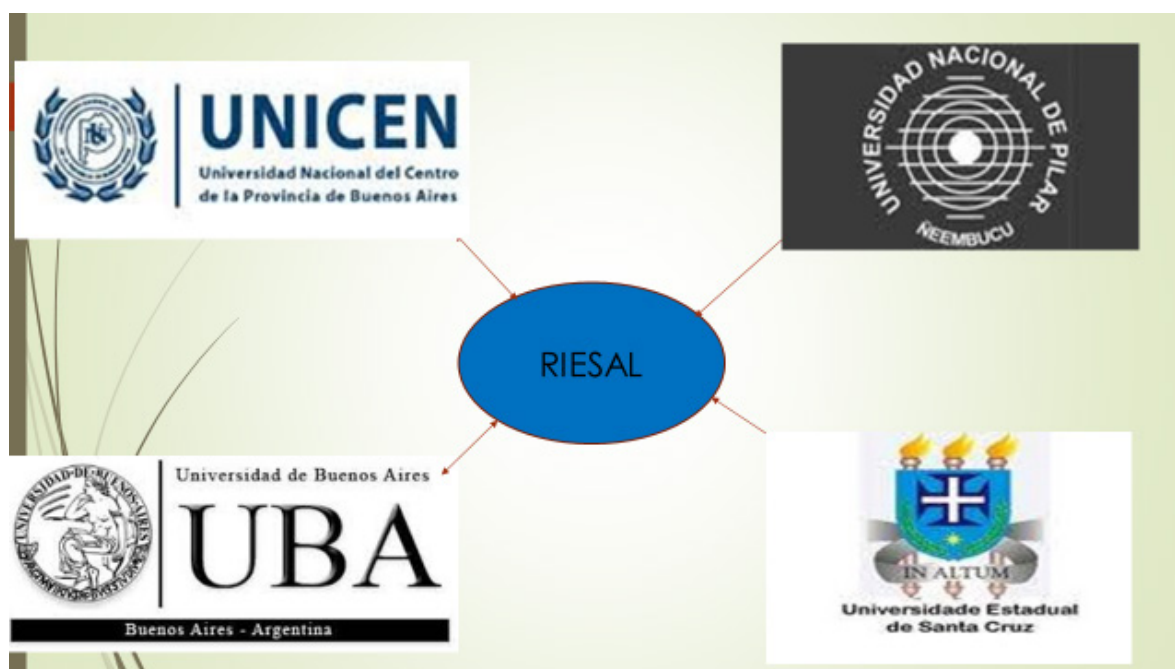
UNICEN
Universidad Nacional del Centro de la Provincia de Buenos Aires

UNIVERSIDAD NACIONAL DE PILAR
ÑEEMBUCU

RIESAL

UNIVERSIDAD DE BUENOS AIRES
Universidad de Buenos Aires
UBA
Buenos Aires - Argentina

IN ALTUM
Universidade Estadual de Santa Cruz